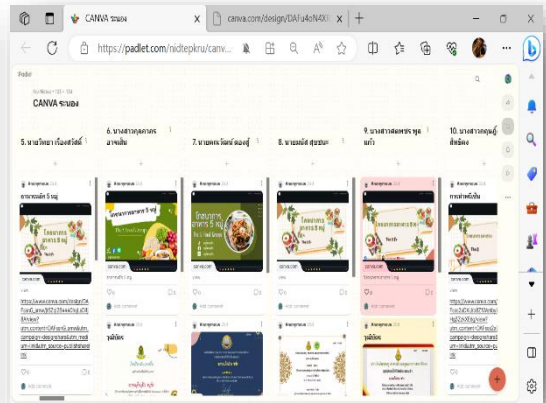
CANVA ระนอง

canva.com/design/DAFu6oN4XI

https://padlet.com/nidtepkru/canv...

Padlet

CANVA ระนอง

5. นายวัชรา เรืองสวัสดิ์

6. นางสาวกุลภาภรณ์ สาคเส้น

7. นายพงษ์ พัฒน์ ทองชู

8. นายมนัส สุขชนะ

9. นางสาวสมพร พูลแก้ว

10. นางสาวกฤษฎา สีทองพง

อาหารหลัก 5 หมู่

โภชนาการ อาหาร 5 หมู่

อาหารหลัก 5 หมู่

โภชนาการ อาหาร 5 หมู่

โภชนาการ อาหาร 5 หมู่

canva.com

https://www.canva.com/design/DAFu...

https://www.canva.com/...

วุฒิบัตร

วุฒิบัตร